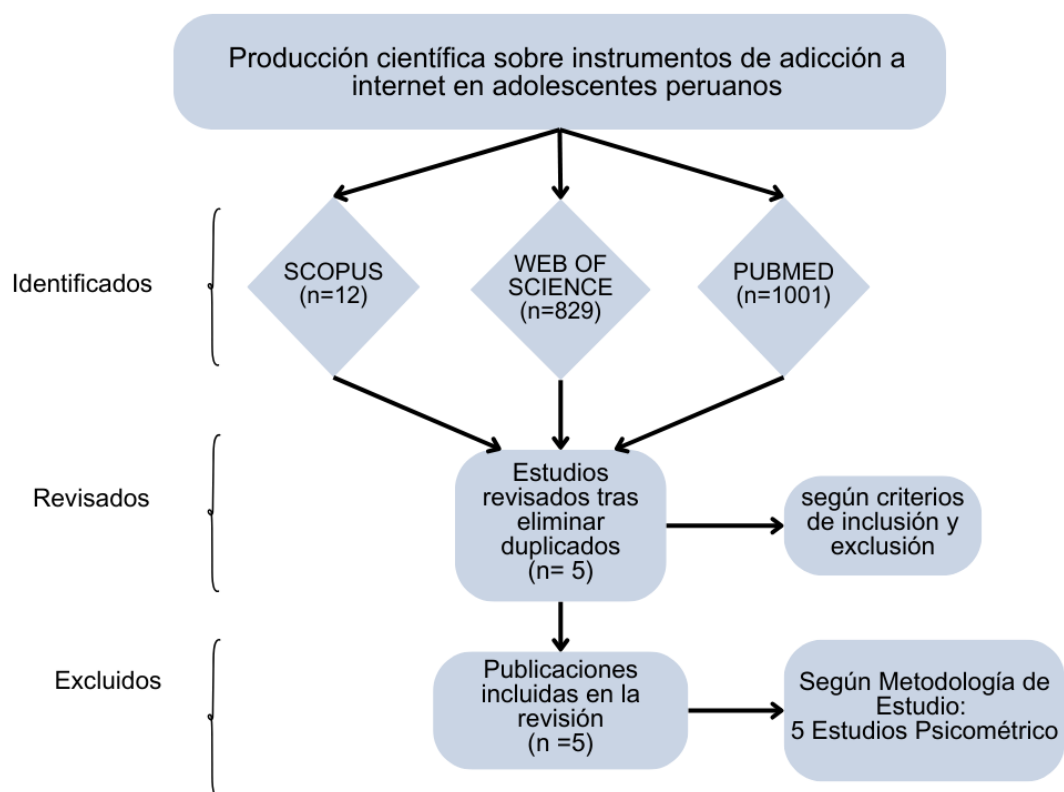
Producción científica sobre instrumentos de adicción a internet en adolescentes peruanos

Identificados

SCOPUS (n=12)

WEB OF SCIENCE (n=829)

PUBMED (n=1001)

Revisados

Estudios revisados tras eliminar duplicados (n= 5)

según criterios de inclusión y exclusión

Excluidos

Publicaciones incluidas en la revisión (n =5)

Según Metodología de Estudio: 5 Estudios Psicométrico